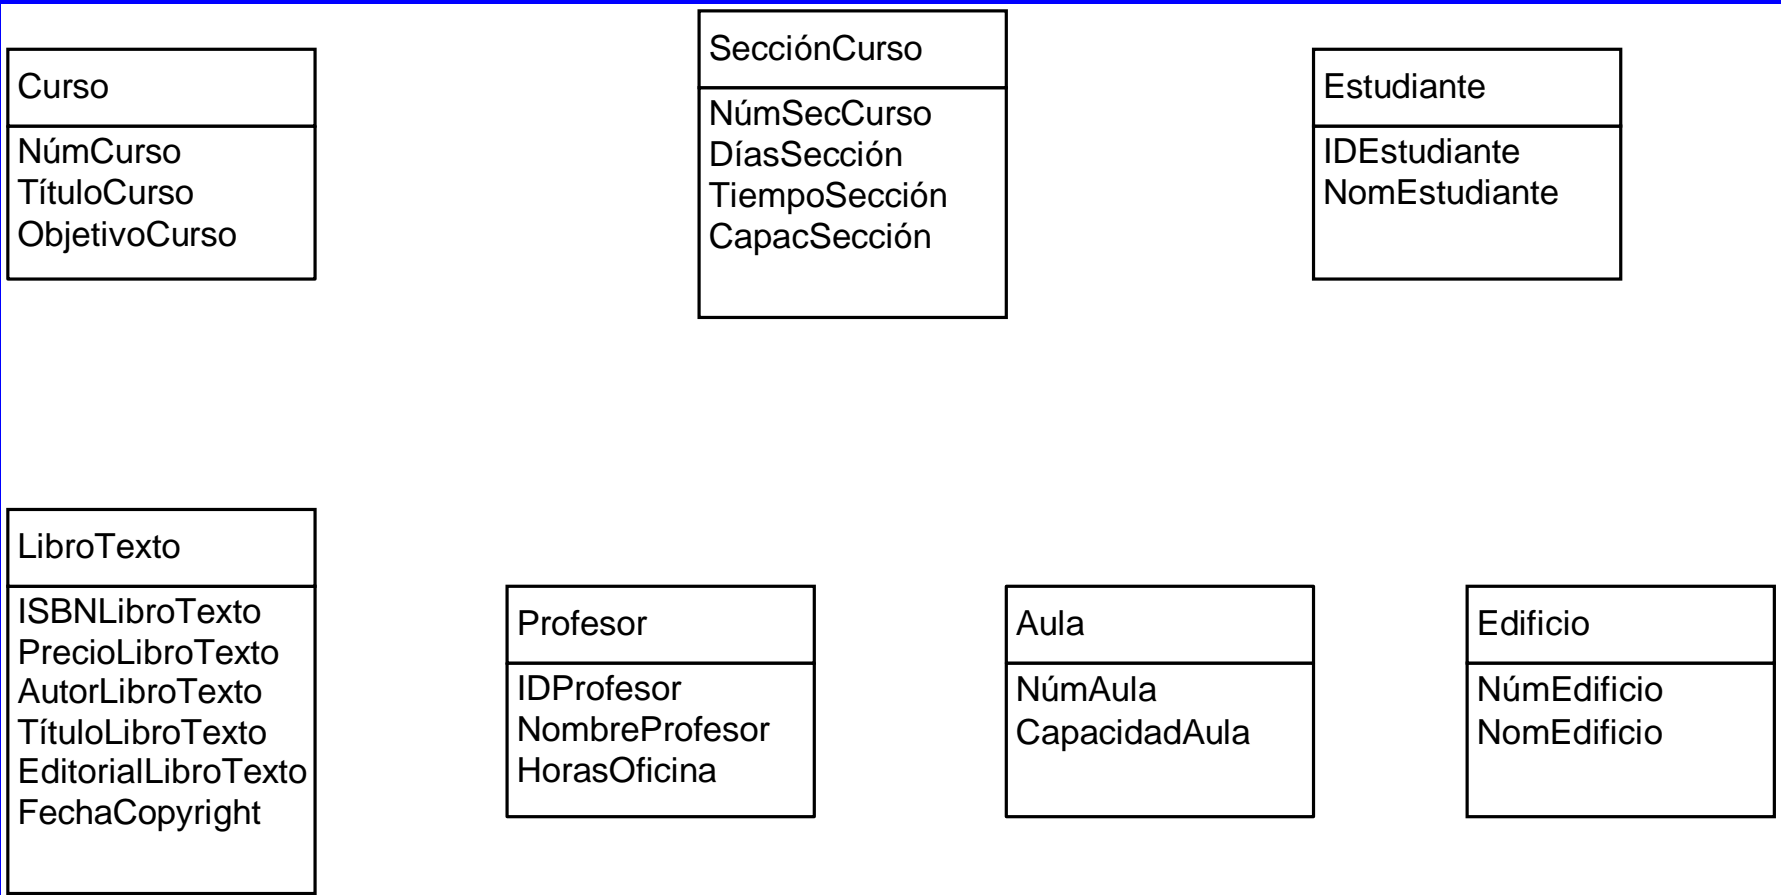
Curso
NúmCurso
TítuloCurso
ObjetivoCurso

SecciónCurso
NúmSecCurso
DíasSección
TiempoSección
CapacSección

Estudiante
IDEstudiante
NomEstudiante

LibroTexto
ISBNLibroTexto
PrecioLibroTexto
AutorLibroTexto
TítuloLibroTexto
EditorialLibroTexto
FechaCopyright

Profesor
IDProfesor
NombreProfesor
HorasOficina

Aula
NúmAula
CapacidadAula

Edificio
NúmEdificio
NomEdificio